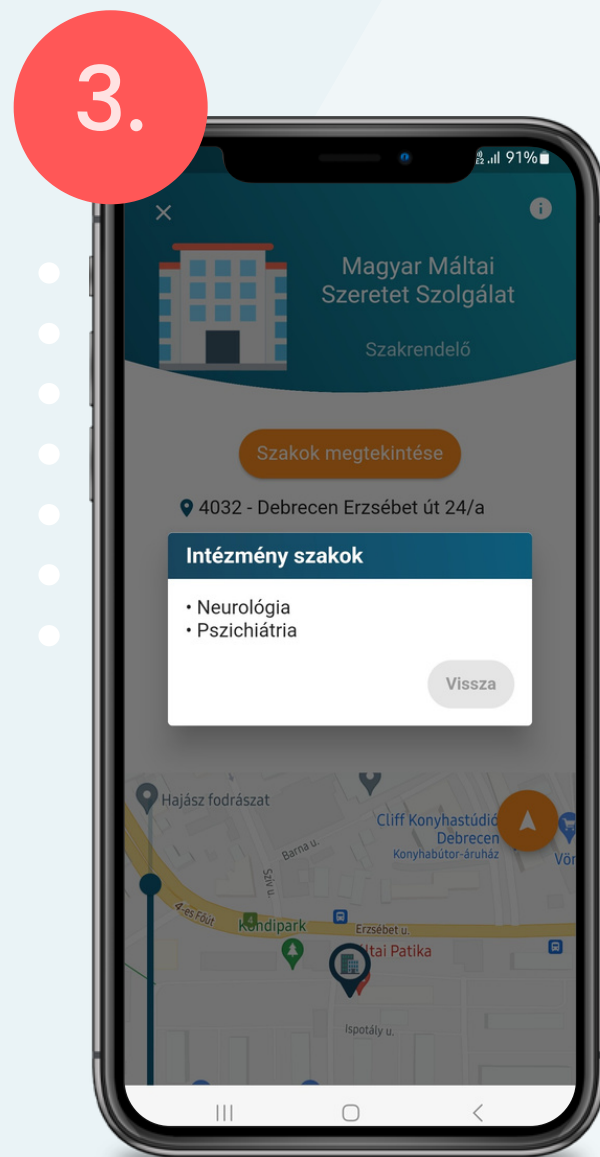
3.

91%

Magyar Máltai Szeretet Szolgálat

Szakrendelő

Szakok megtekintése

4032 - Debrecen Erzsébet út 24/a

Intézmény szakok

• Neurológia
• Pszichiátria

Vissza

Hajász fodrászat

Cliff Konyhastúdió Debrecen
Konyhabútor-áruház

Vör

Barna u.

Sáp u.

4-es Főút

Kendipark

Erzsébet u.

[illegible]ltai Patika

Ispotály u.